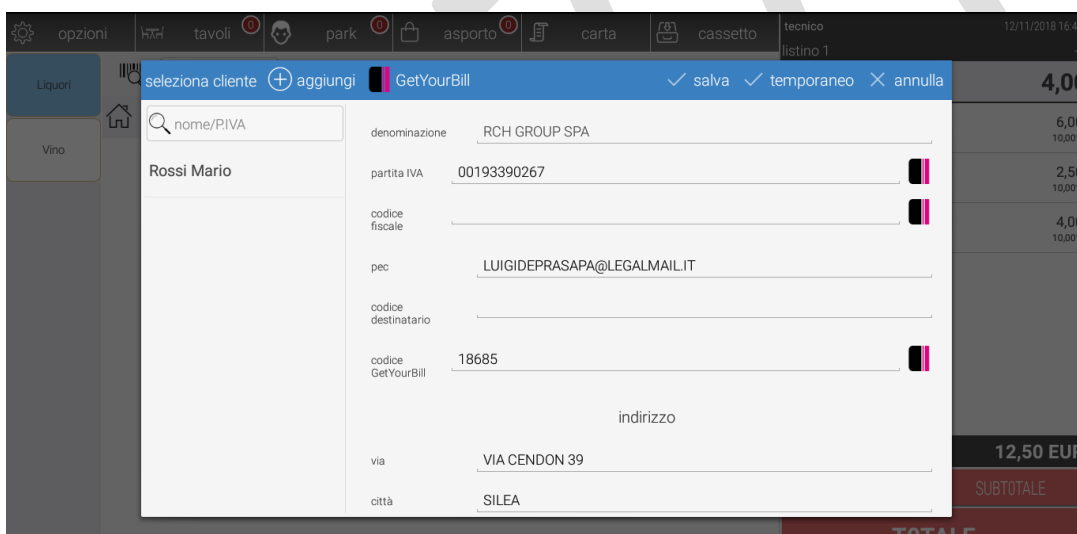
opzioni tavoli 0 park 0 asporto 0 carta cassetto tecnico listino 1 12/11/2018 16:4

Liquori

Vino

seleziona cliente aggiungi GetYourBill salva temporaneo annulla

nome/P.IVA

Rossi Mario

denominazione RCH GROUP SPA

partita IVA 00193390267

codice fiscale

pec LUIGIDEPRASAPA@LEGALMAIL.IT

codice destinatario

codice GetYourBill 18685

indirizzo

via VIA CENDON 39

città SILEA

4,0

6,0
10,00

2,5
10,00

4,0
10,00

12,50 EU

SUBTOTALE

TOTALE